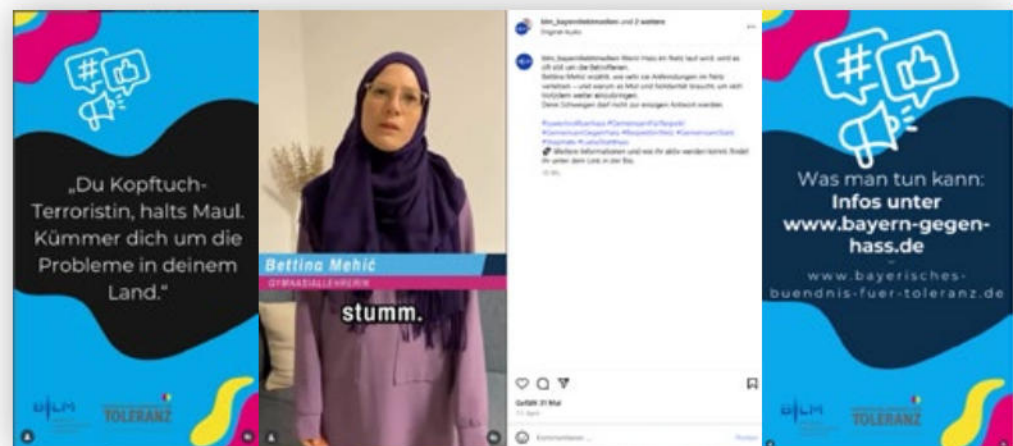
„Du Kopftuch-Terroristin, halts Maul. Kümmer dich um die Probleme in deinem Land."

BLM

TOLERANZ

Bettina Mehić

GYMNASIALLEHRERIN

stumm.

blm_bayerndiekmedien und 2 weitere

Original-Audio

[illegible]

Gefällt 31 Mal

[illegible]

Kommentieren ...

Posten

Was man tun kann:
Infos unter
www.bayern-gegen-hass.de

www.bayerisches-buendnis-fuer-toleranz.de

BLM

TOLERANZ